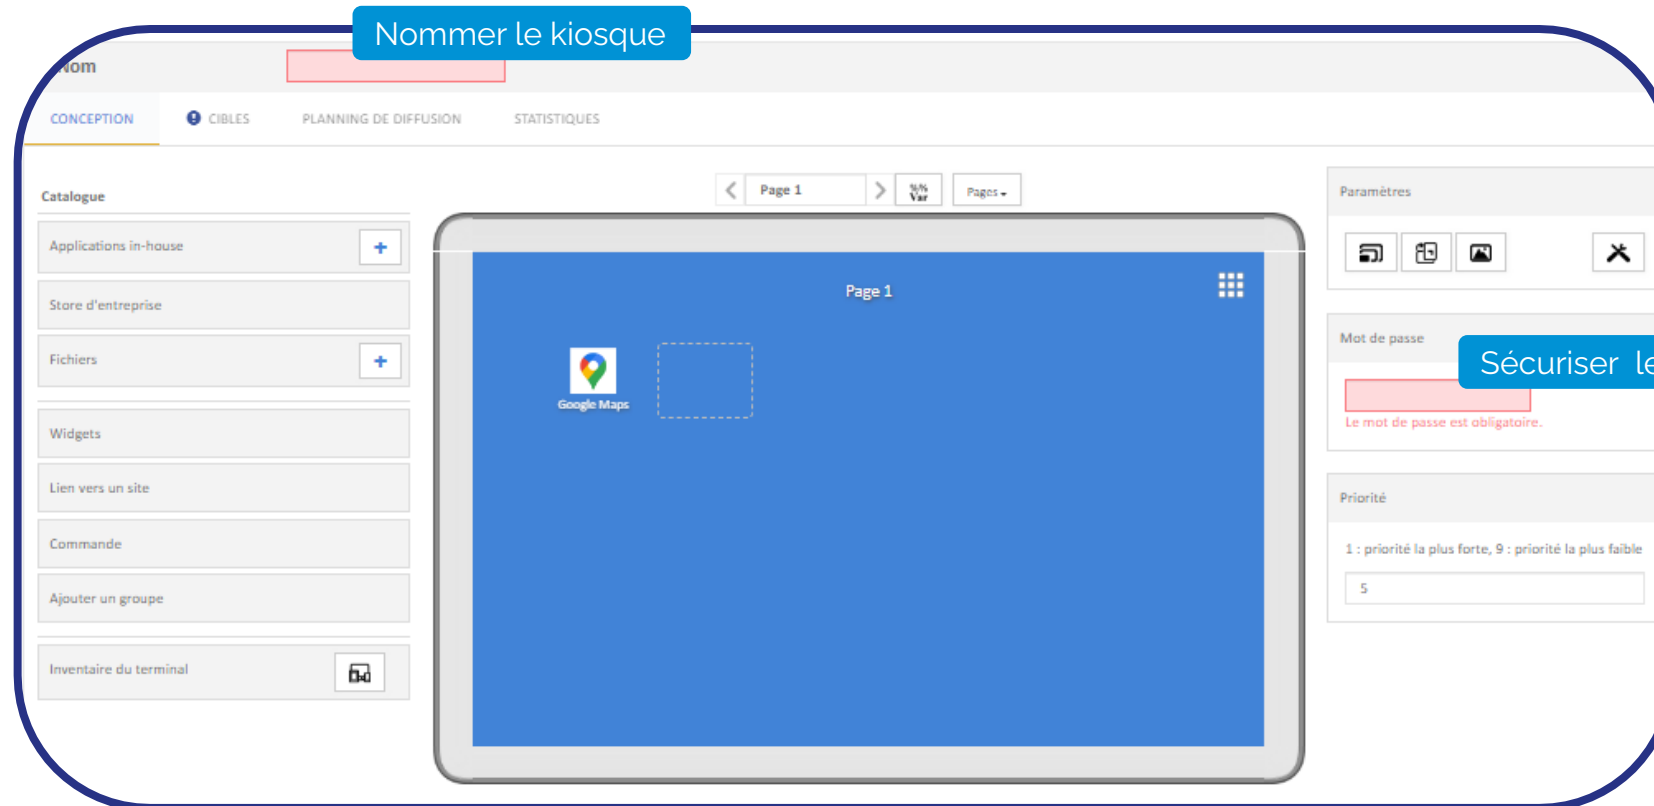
Nommer le kiosque

Nom

CONCEPTION CIBLES PLANNING DE DIFFUSION STATISTIQUES

Catalogue

Applications in-house +

Store d'entreprise

Fichiers +

Widgets

Lien vers un site

Commande

Ajouter un groupe

Inventaire du terminal

Page 1 %% Var Pages

Page 1

Google Maps

Paramètres

Mot de passe

Sécuriser le

Le mot de passe est obligatoire.

Priorité

1 : priorité la plus forte, 9 : priorité la plus faible

5